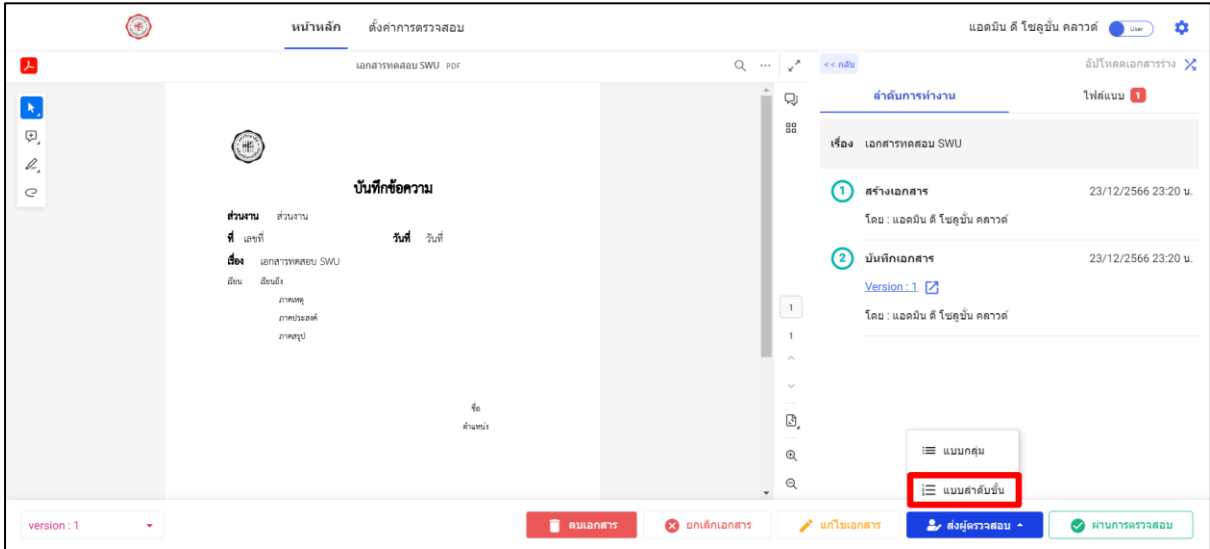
หน้าหลัก ตั้งค่าการตรวจสอบ

แอดมิน ดี โซลูชั่น คลาวด์ User

เอกสารทดสอบ SWU PDF

<< กลับ

อัปโหลดเอกสารร่าง

ลำดับการทำงาน

ไฟล์แนบ 1

บันทึกข้อความ

ส่วนงาน ส่วนงาน

ที่ เลขที่

วันที่ วันที่

เรื่อง เอกสารทดสอบ SWU

เรียน เรียนถึง

ภาคเหตุ

ภาคประสงค์

ภาคสรุป

ชื่อ

ตำแหน่ง

เรื่อง เอกสารทดสอบ SWU

1 สร้างเอกสาร 23/12/2566 23:20 น.

โดย : แอดมิน ดี โซลูชั่น คลาวด์

2 บันทึกเอกสาร 23/12/2566 23:20 น.

Version : 1

โดย : แอดมิน ดี โซลูชั่น คลาวด์

1

1

แบบกลุ่ม

แบบลำดับขั้น

version : 1

ลบเอกสาร

ยกเลิกเอกสาร

แก้ไขเอกสาร

ส่งผู้ตรวจสอบ

ผ่านการตรวจสอบ